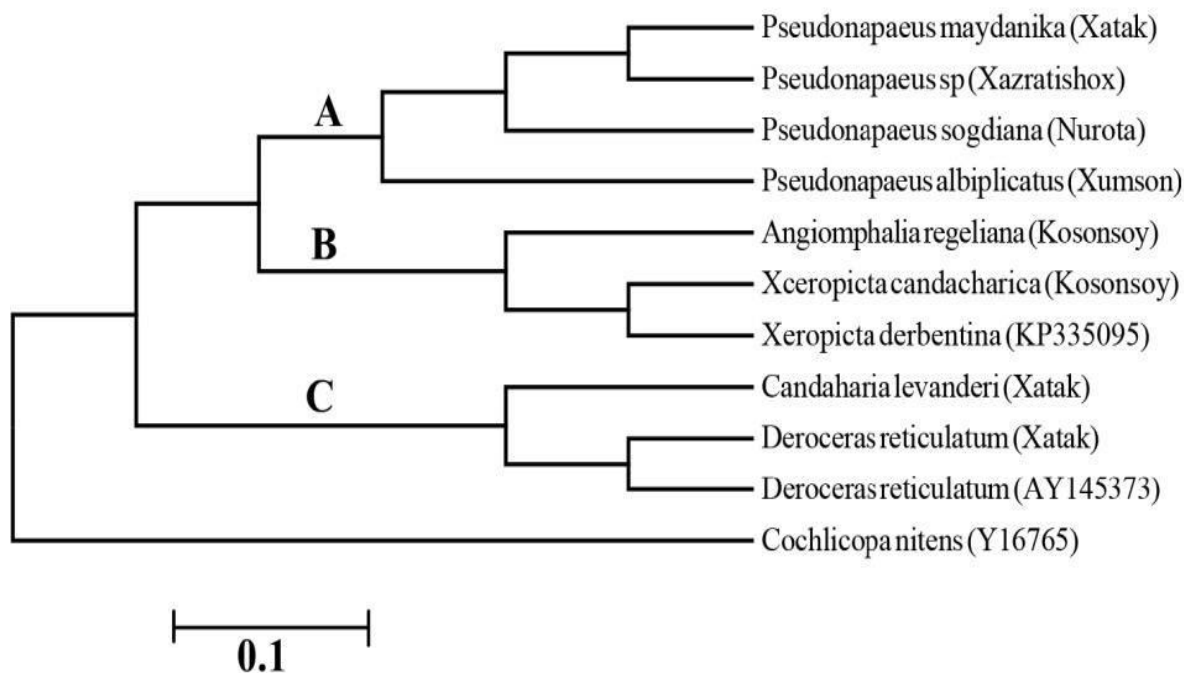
A

B

C

Pseudonapaeus maydanika (Xatak)
Pseudonapaeus sp (Xazratishox)
Pseudonapaeus sogdiana (Nurota)
Pseudonapaeus albiplicatus (Xumson)
Angiomphalia regeliana (Kosonsoy)
Xceropicta candacharica (Kosonsoy)
Xeropicta derbentina (KP335095)
Candaharia levanderi (Xatak)
Deroceras reticulatum (Xatak)
Deroceras reticulatum (AY145373)
Cochlicopa nitens (Y16765)

0.1